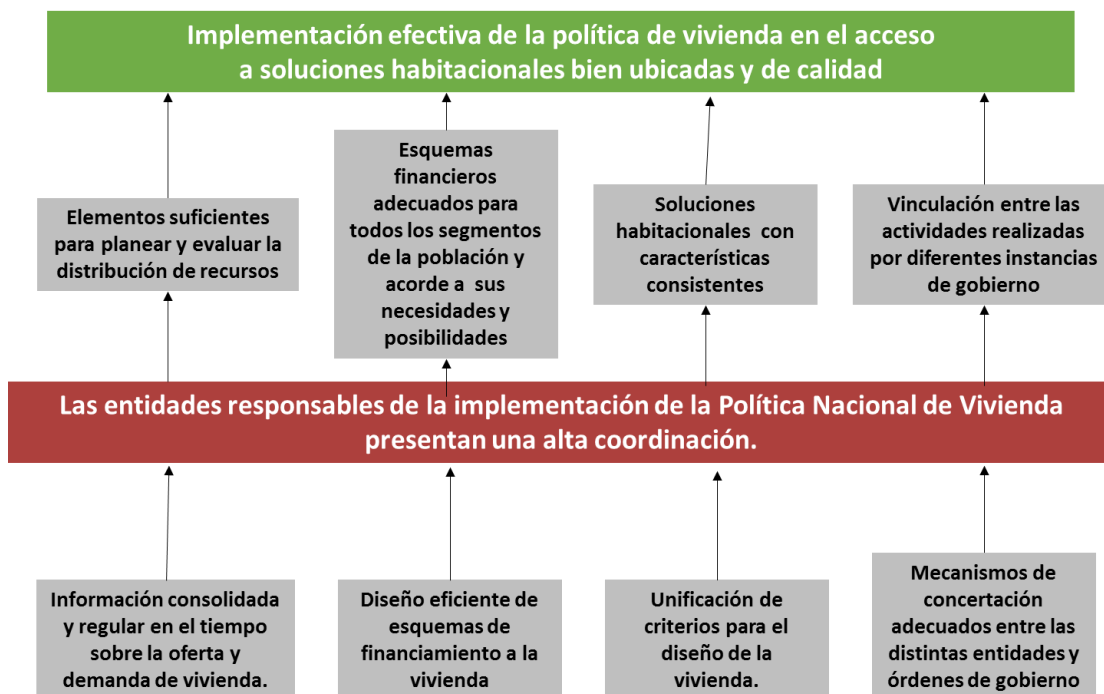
Implementación efectiva de la política de vivienda en el acceso a soluciones habitacionales bien ubicadas y de calidad

Elementos suficientes para planear y evaluar la distribución de recursos

Esquemas financieros adecuados para todos los segmentos de la población y acorde a sus necesidades y posibilidades

Soluciones habitacionales con características consistentes

Vinculación entre las actividades realizadas por diferentes instancias de gobierno

Las entidades responsables de la implementación de la Política Nacional de Vivienda presentan una alta coordinación.

Información consolidada y regular en el tiempo sobre la oferta y demanda de vivienda.

Diseño eficiente de esquemas de financiamiento a la vivienda

Unificación de criterios para el diseño de la vivienda.

Mecanismos de concertación adecuados entre las distintas entidades y órdenes de gobierno